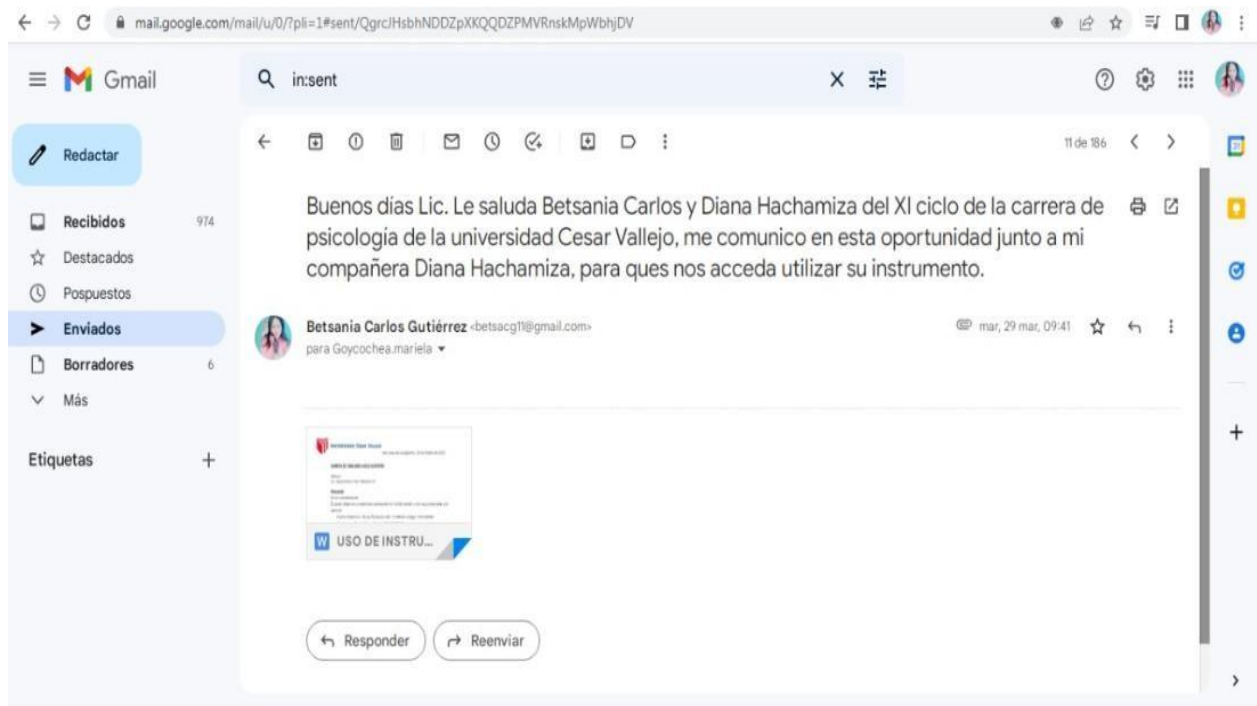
mail.google.com/mail/u/0/?pli=1#sent/QgrcJHsbhNDDZpXKQQDZPMVRnskMpWbhjDV

Gmail

in:sent

Redactar

Recibidos 974
Destacados
Pospuestos
Enviados
Borradores 6
Más

Etiquetas +

11 de 186

Buenos días Lic. Le saluda Betsania Carlos y Diana Hachamiza del XI ciclo de la carrera de psicología de la universidad Cesar Vallejo, me comunico en esta oportunidad junto a mi compañera Diana Hachamiza, para ques nos acceda utilizar su instrumento.

Betsania Carlos Gutiérrez <betsacg11@gmail.com>
para Goycochea.mariela

mar, 29 mar, 09:41

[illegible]

USO DE INSTRU...

Responder
Reenviar